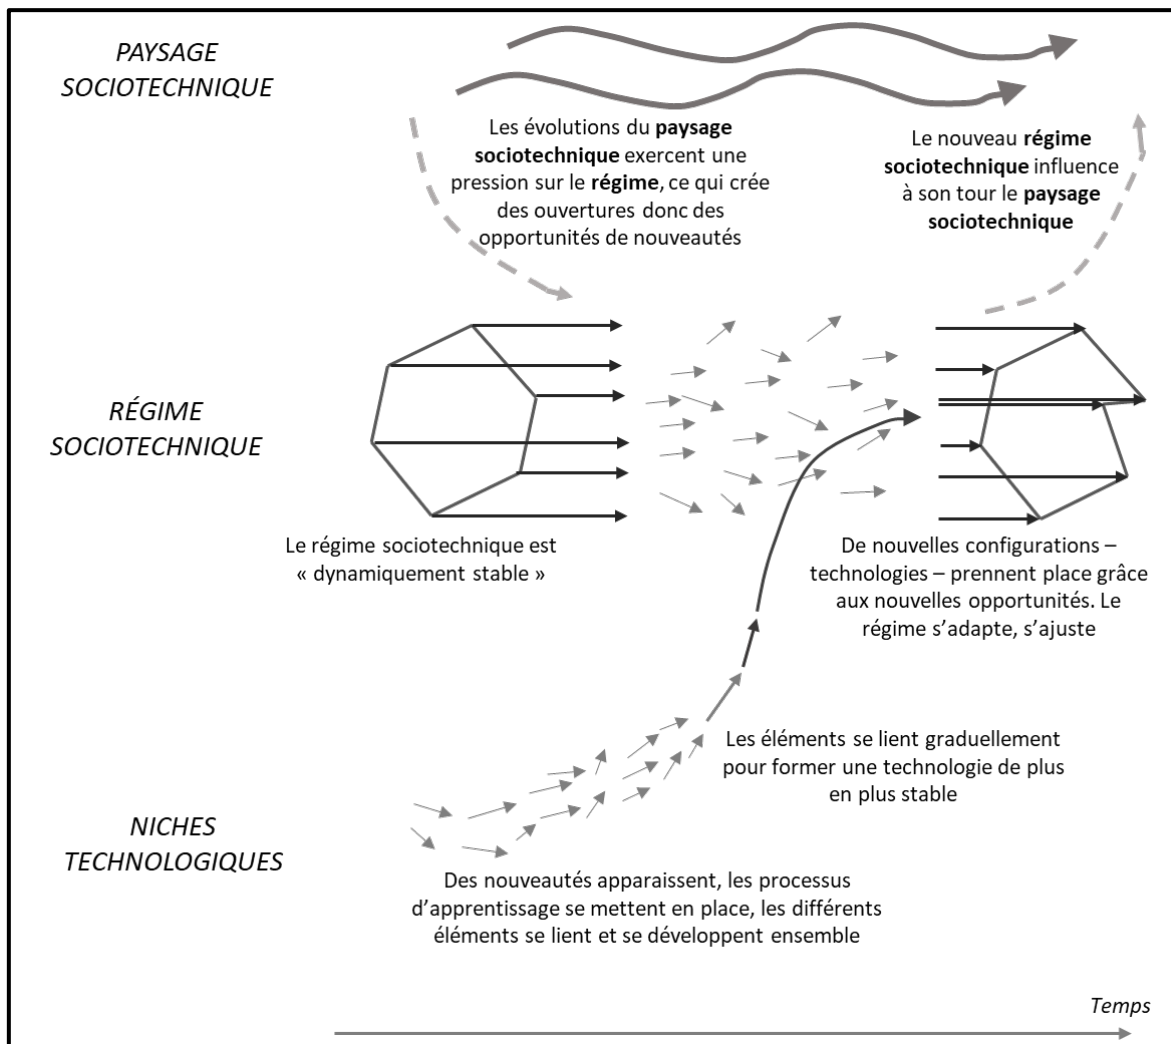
PAYSAGE SOCIOTECHNIQUE

Les évolutions du **paysage sociotechnique** exercent une pression sur le **régime**, ce qui crée des ouvertures donc des opportunités de nouveautés

Le nouveau **régime sociotechnique** influence à son tour le **paysage sociotechnique**

RÉGIME SOCIOTECHNIQUE

Le régime sociotechnique est « dynamiquement stable »

De nouvelles configurations – technologies – prennent place grâce aux nouvelles opportunités. Le régime s'adapte, s'ajuste

Les éléments se lient graduellement pour former une technologie de plus en plus stable

NICHES TECHNOLOGIQUES

Des nouveautés apparaissent, les processus d'apprentissage se mettent en place, les différents éléments se lient et se développent ensemble

Temps